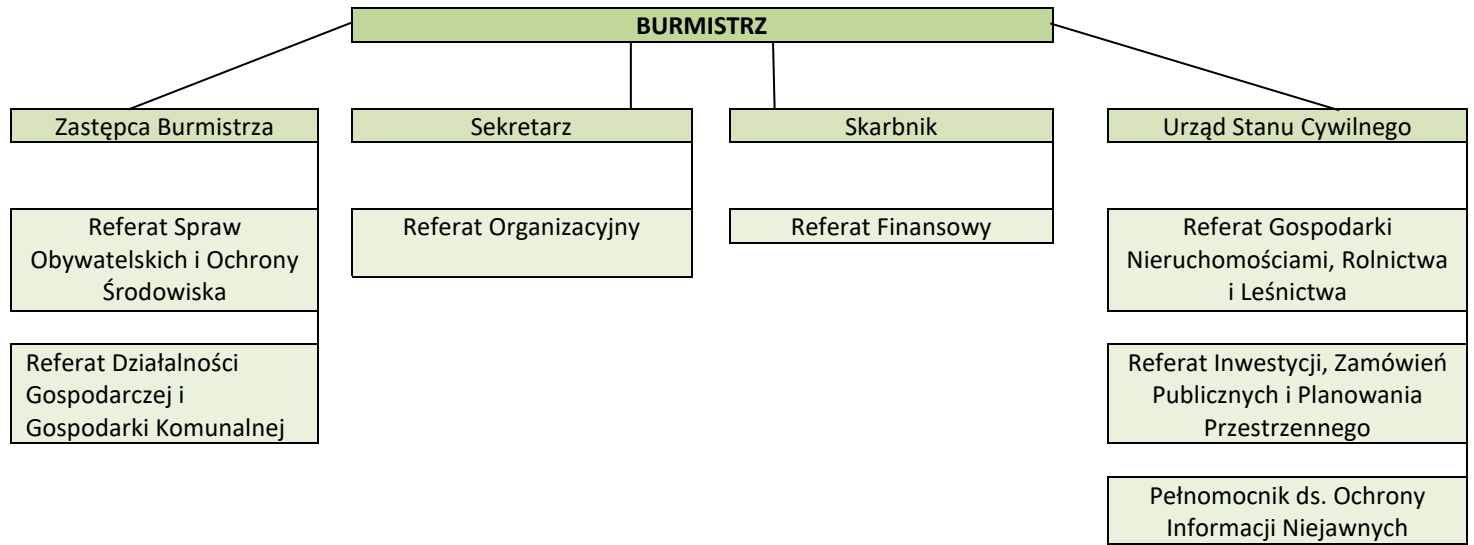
BURMISTRZ

Zastępca Burmistrza

Referat Spraw Obywatelskich i Ochrony Środowiska

Referat Działalności Gospodarczej i Gospodarki Komunalnej

Sekretarz

Referat Organizacyjny

Skarbnik

Referat Finansowy

Urząd Stanu Cywilnego

Referat Gospodarki Nieruchomościami, Rolnictwa i Leśnictwa

Referat Inwestycji, Zamówień Publicznych i Planowania Przestrzennego

Pełnomocnik ds. Ochrony Informacji Niejawnych